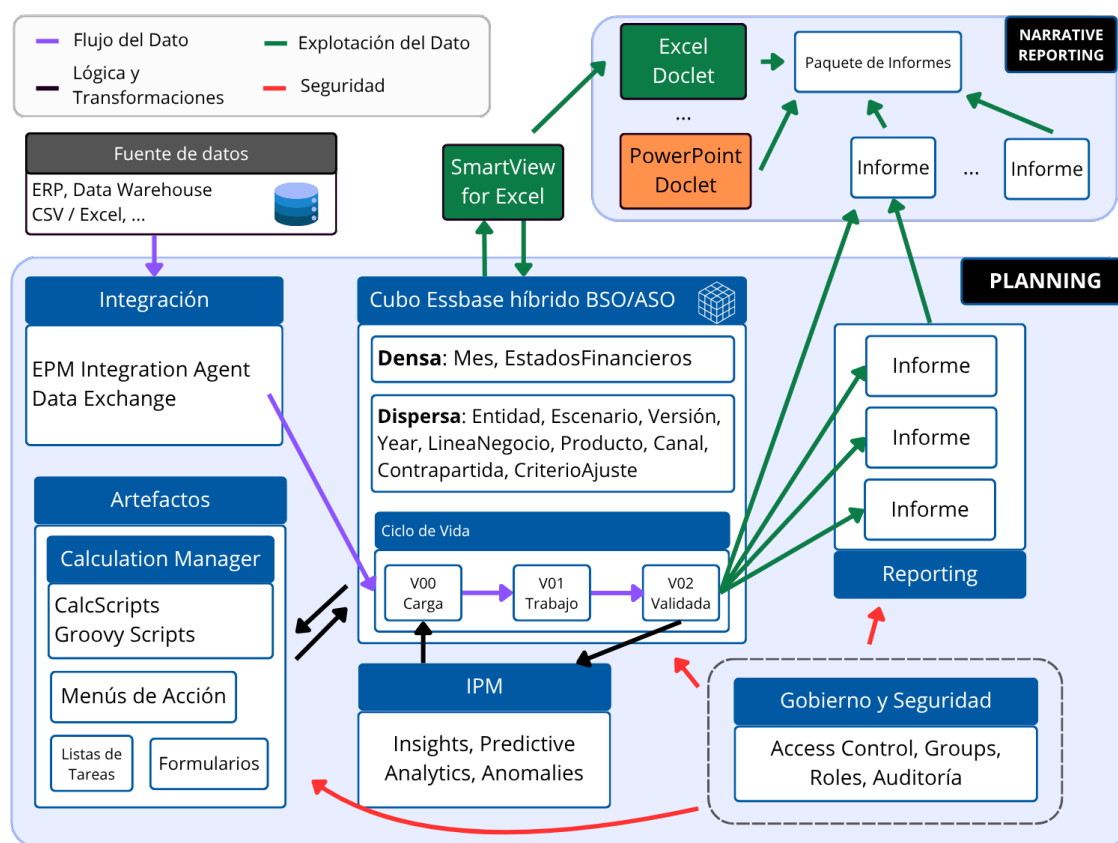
Flujo del Dato
Explotación del Dato
Lógica y Transformaciones
Seguridad

Excel Doclet
Paquete de Informes
NARRATIVE REPORTING
...
PowerPoint Doclet
Informe
...
Informe

Fuente de datos
ERP, Data Warehouse
CSV / Excel, ...

SmartView for Excel

PLANNING

Integración
EPM Integration Agent
Data Exchange

Cubo Essbase híbrido BSO/ASO
**Densa**: Mes, EstadosFinancieros
**Dispersa**: Entidad, Escenario, Versión, Year, LineaNegocio, Producto, Canal, Contrapartida, CriterioAjuste

Ciclo de Vida
V00 Carga
V01 Trabajo
V02 Validada

Informe
Informe
Informe
Reporting

Artefactos
Calculation Manager
CalcScripts
Groovy Scripts
Menús de Acción
Listas de Tareas
Formularios

IPM
Insights, Predictive Analytics, Anomalies

Gobierno y Seguridad
Access Control, Groups, Roles, Auditoría